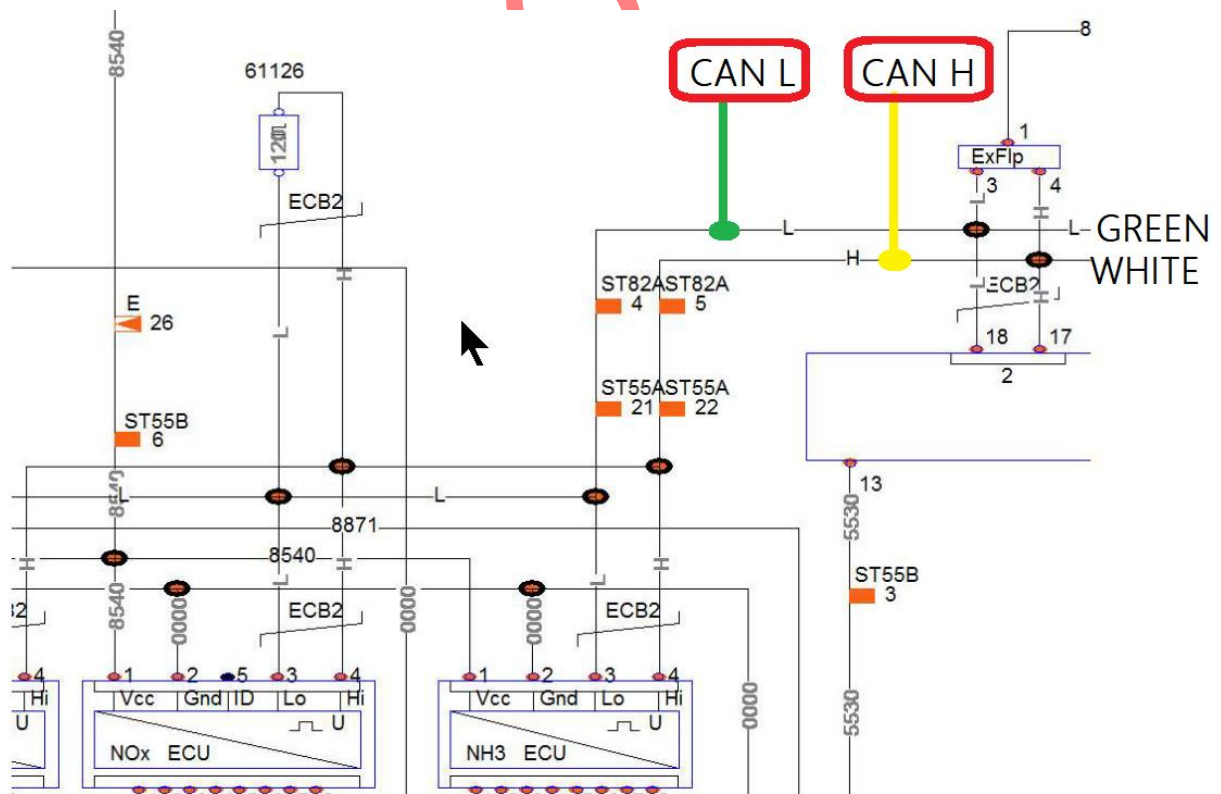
8540
61126
120
ECB2
E
26
ST55B
6
CAN L
CAN H
8
1
ExFlp
3
4
L
L
GREEN
H
WHITE
ECB2
ST82A
4
ST82A
5
18
17
2
ST55A
21
ST55A
22
13
L
L
8540
8871
8540
5530
ST55B
3
32
8540
0000
ECB2
0000
0000
ECB2
4
1
2
5
3
4
1
2
3
4
Hi
Vcc
Gnd
ID
Lo
Hi
Vcc
Gnd
Lo
Hi
U
U
U
0000
5530
NOx ECU
NH3 ECU